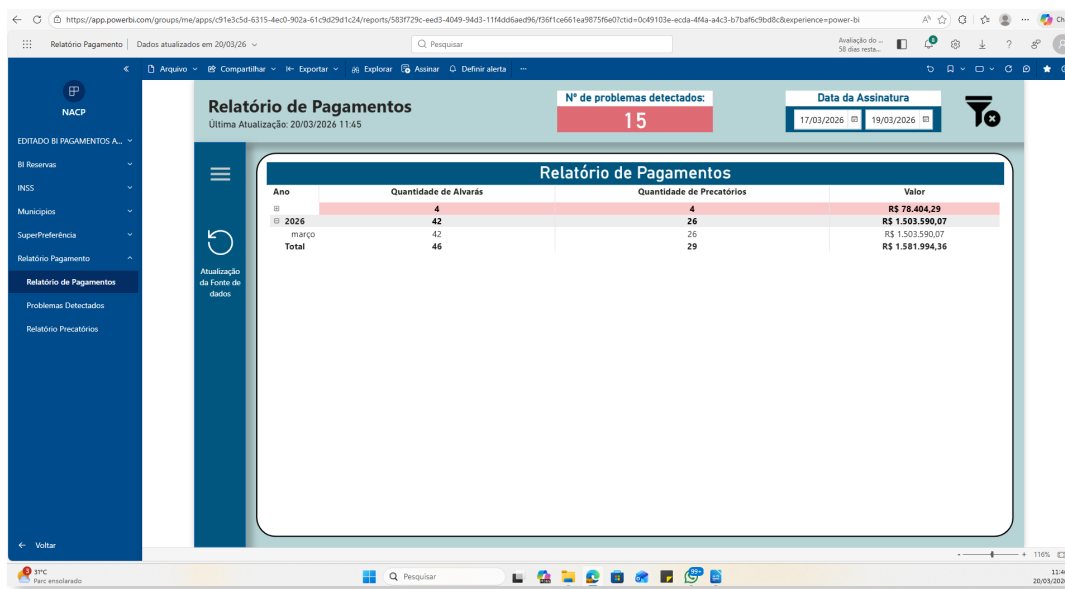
https://app.powerbi.com/groups/me/apps/c91e3c5d-6315-4ec0-902a-61c9d29d1c24/reports/583f729c-eed3-4049-94d3-11f4dd6aed96/f36f1ce661ea9875f6e0?ctid=0c49103e-ecda-4f4a-a4c3-b7baf6c9bd8c&experience=power-bi

Relatório Pagamento | Dados atualizados em 20/03/26

Pesquisar

Avaliação do ... 58 dias resta...

Arquivo Compartilhar Exportar Explorar Assinar Definir alerta ...

NACP

EDITADO BI PAGAMENTOS A...
BI Reservas
INSS
Municipios
SuperPreferência
Relatório Pagamento
Relatório de Pagamentos
Problemas Detectados
Relatório Precatórios

Voltar

Relatório de Pagamentos
Última Atualização: 20/03/2026 11:45

Nº de problemas detectados:
15

Data da Assinatura
17/03/2026 19/03/2026

Atualização da Fonte de dados

Relatório de Pagamentos

| Ano | Quantidade de Alvarás | Quantidade de Precatórios | Valor |
|---|---|---|---|
| ⊞ | 4 | 4 | R$ 78.404,29 |
| ⊟ 2026 | 42 | 26 | R$ 1.503.590,07 |
| março | 42 | 26 | R$ 1.503.590,07 |
| Total | 46 | 29 | R$ 1.581.994,36 |

116%

31°C
Parc ensolarado

Pesquisar

11:4
20/03/202